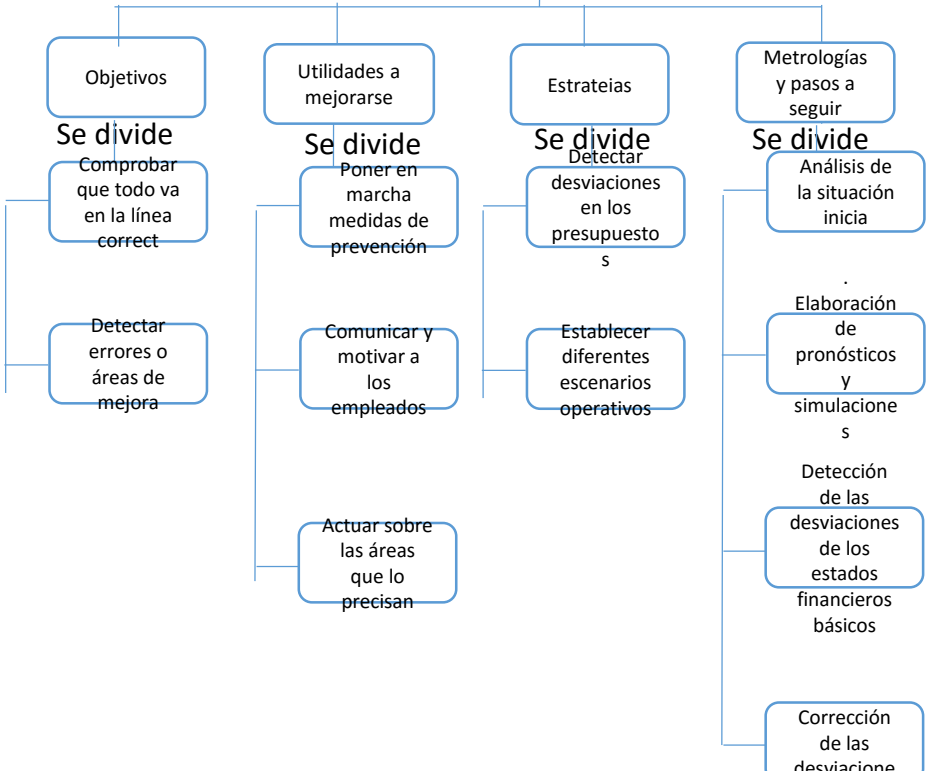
Objetivos

Se divide

Comprobar que todo va en la línea correct

Detectar errores o áreas de mejora

Utilidades a mejorarse

Se divide

Poner en marcha medidas de prevención

Comunicar y motivar a los empleados

Actuar sobre las áreas que lo precisan

Estrateias

Se divide

Detectar desviaciones en los presupuesto s

Establecer diferentes escenarios operativos

Metrologías y pasos a seguir

Se divide

Análisis de la situación inicia

.

Elaboración de pronósticos y simulacione s

Detección de las desviaciones de los estados financieros básicos

Corrección de las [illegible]